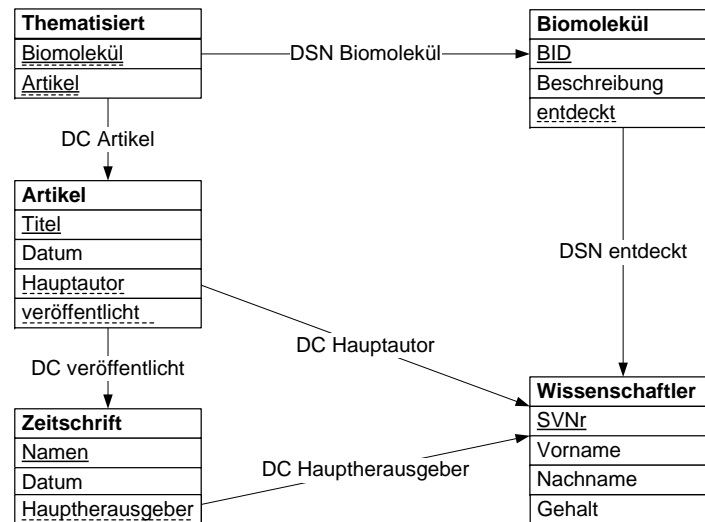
| Thematisiert |
|---|
| Biomolekül |
| Artikel |

DSN Biomolekül

| Biomolekül |
|---|
| BID |
| Beschreibung |
| entdeckt |

DC Artikel

| Artikel |
|---|
| Titel |
| Datum |
| Hauptautor |
| veröffentlicht |

DSN entdeckt

DC Hauptautor

DC veröffentlicht

| Zeitschrift |
|---|
| Namen |
| Datum |
| Hauptherausgeber |

DC Hauptherausgeber

| Wissenschaftler |
|---|
| SVNr |
| Vorname |
| Nachname |
| Gehalt |